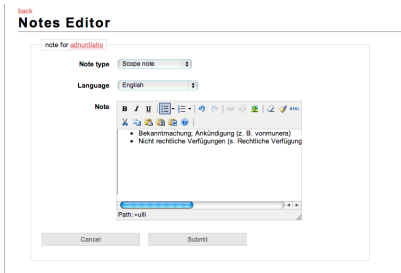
back
Notes Editor

note for adnuntiatio

Note type Scope note

Language English

Note

- Bekanntmachung; Ankündigung (z. B. vonmunera)
- Nicht rechtliche Verfügungen (s. Rechtliche Verfügungen

Path: » ul » li

Cancel Submit